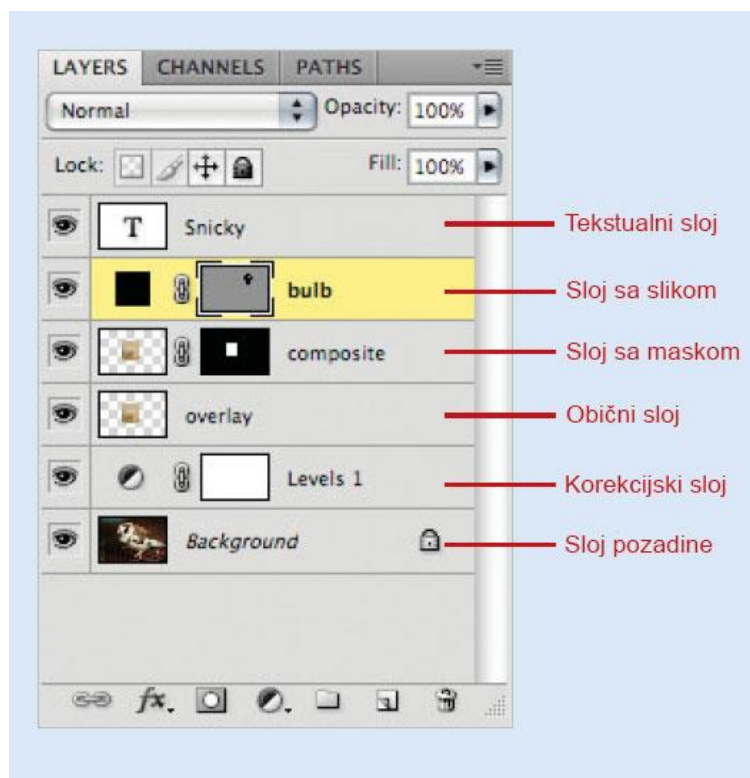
LAYERS CHANNELS PATHS

Normal

Opacity: 100%

Lock:

Fill: 100%

T Snicky

Tekstualni sloj

bulb

Sloj sa slikom

composite

Sloj sa maskom

overlay

Obični sloj

Levels 1

Korekcijski sloj

Background

Sloj pozadine

fx.